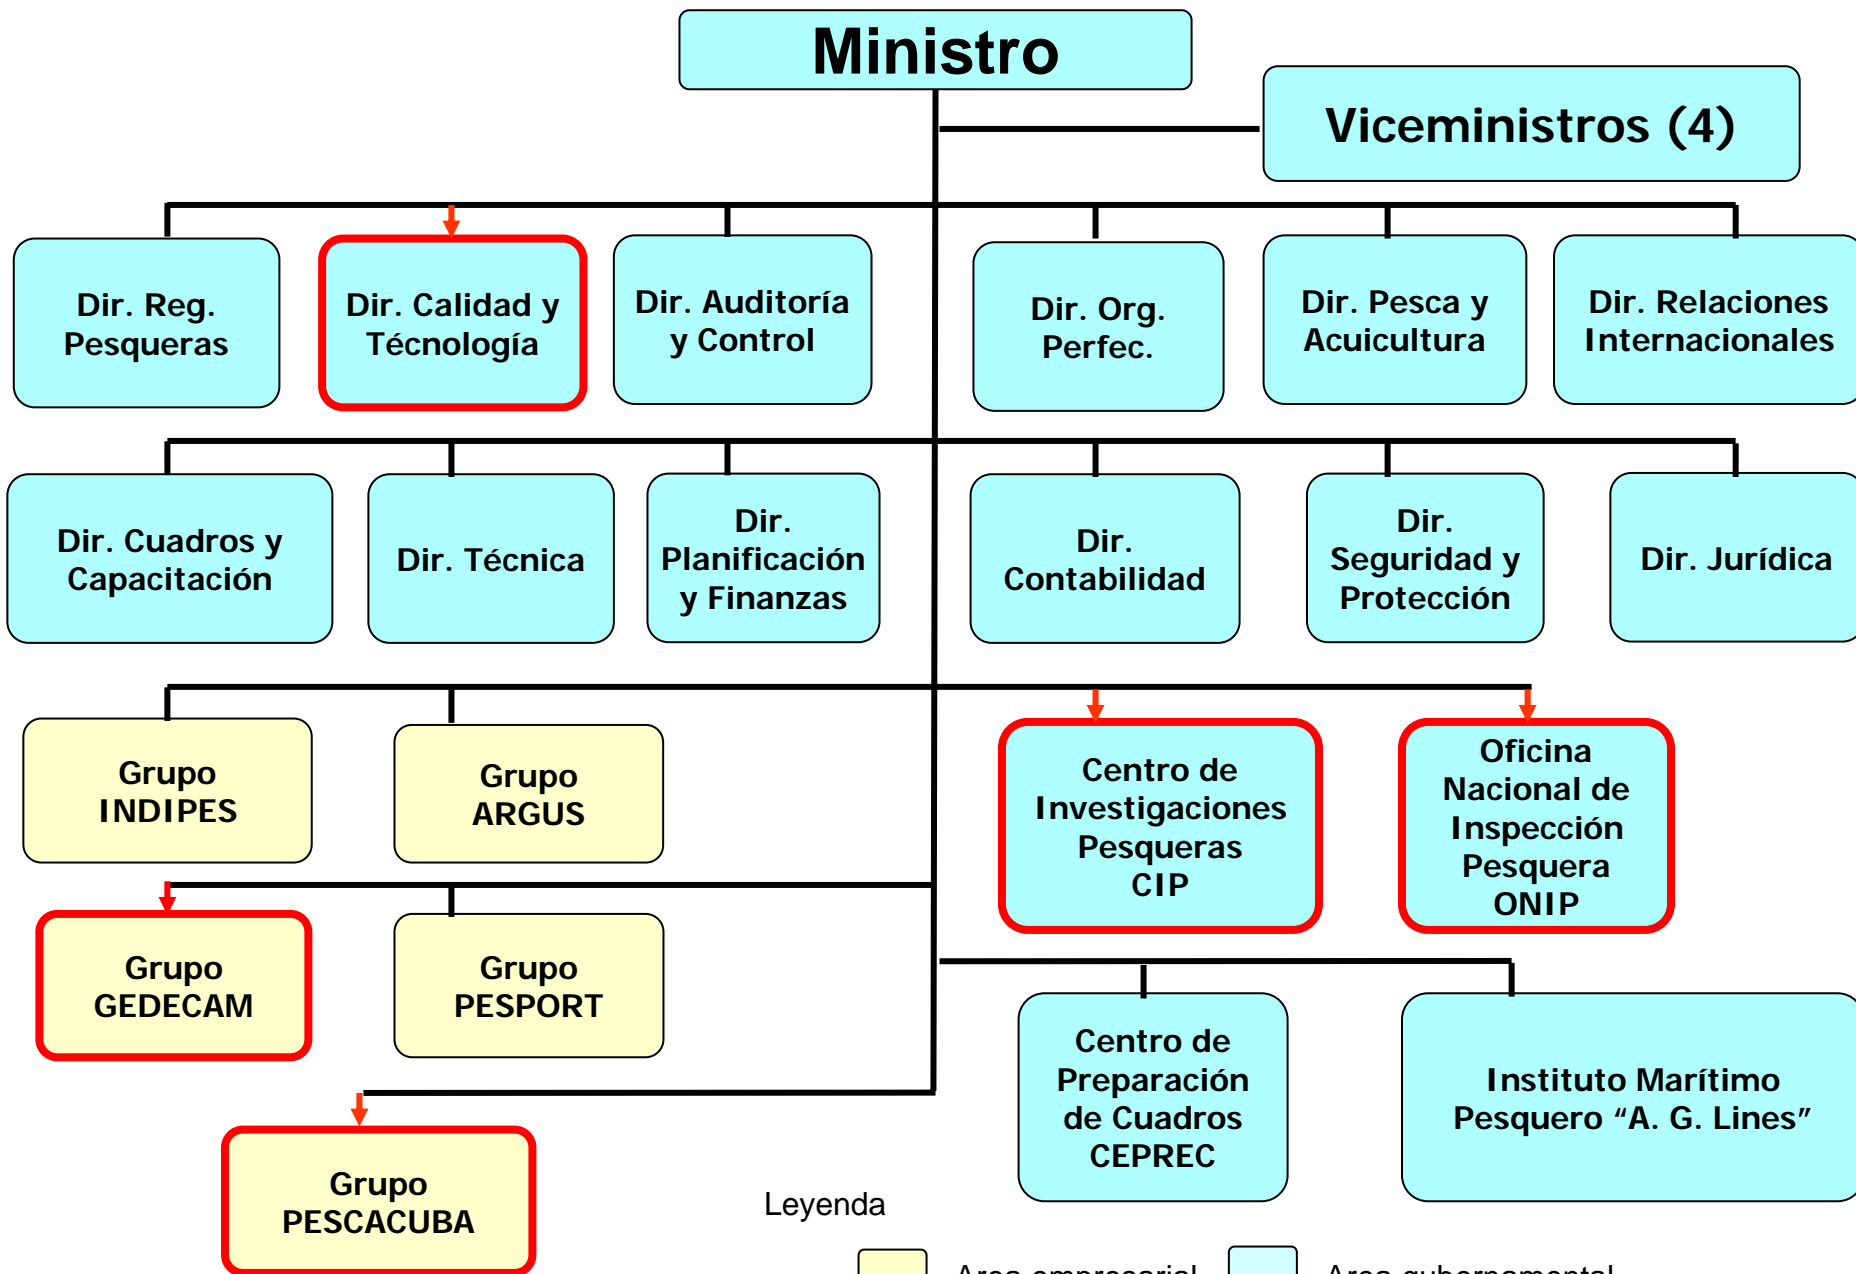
Ministro

Viceministros (4)

Dir. Reg. Pesqueras

Dir. Calidad y Técnología

Dir. Auditoría y Control

Dir. Org. Perfec.

Dir. Pesca y Acuicultura

Dir. Relaciones Internacionales

Dir. Cuadros y Capacitación

Dir. Técnica

Dir. Planificación y Finanzas

Dir. Contabilidad

Dir. Seguridad y Protección

Dir. Jurídica

Grupo INDIPES

Grupo ARGUS

Centro de Investigaciones Pesqueras CIP

Oficina Nacional de Inspección Pesquera ONIP

Grupo GEDECAM

Grupo PESPORT

Centro de Preparación de Cuadros CEPREC

Instituto Marítimo Pesquero “A. G. Lines”

Grupo PESCACUBA

Leyenda

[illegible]

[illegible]